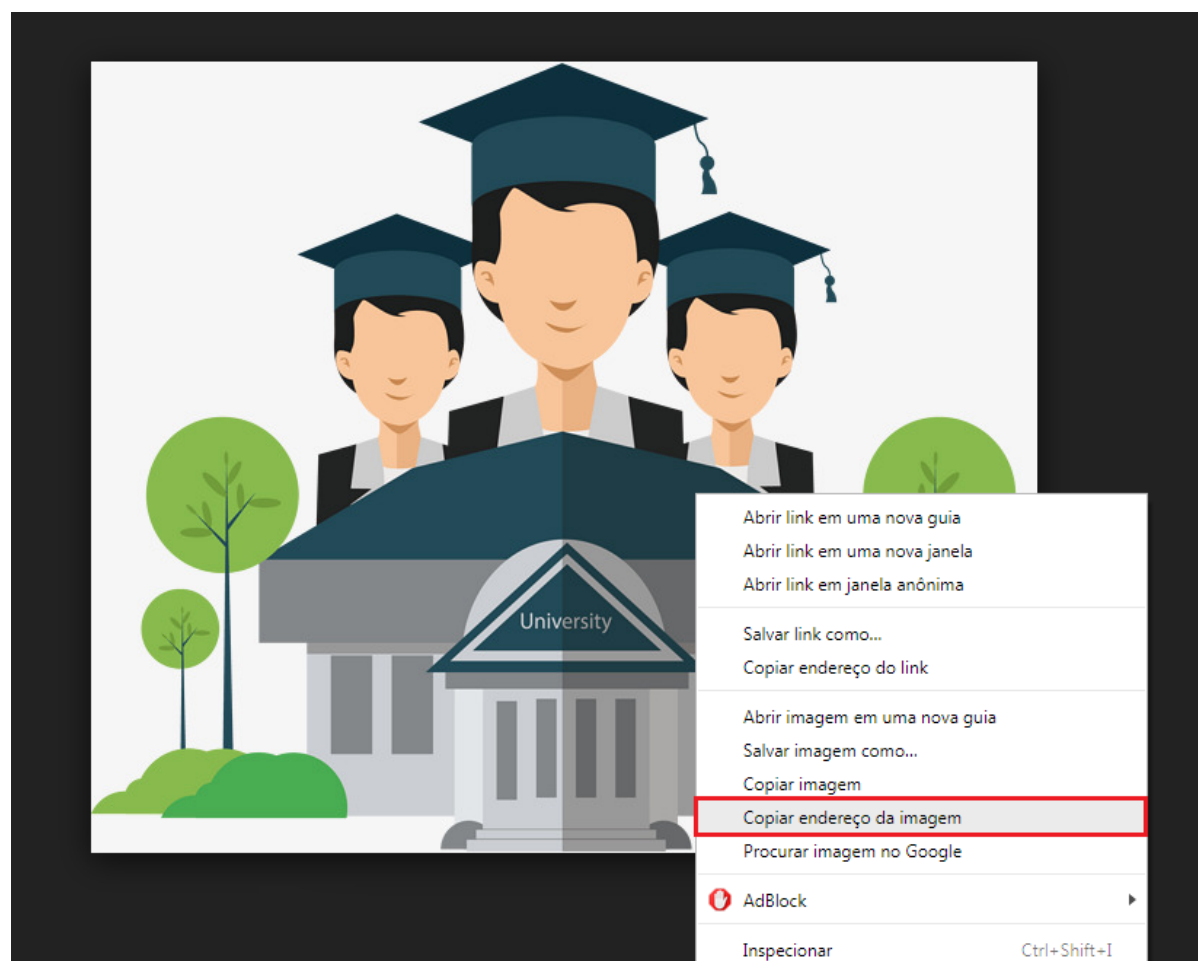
University

Abrir link em uma nova guia
Abrir link em uma nova janela
Abrir link em janela anônima

Salvar link como...
Copiar endereço do link

Abrir imagem em uma nova guia
Salvar imagem como...
Copiar imagem
Copiar endereço da imagem
Procurar imagem no Google

AdBlock

Inspecionar Ctrl+Shift+I